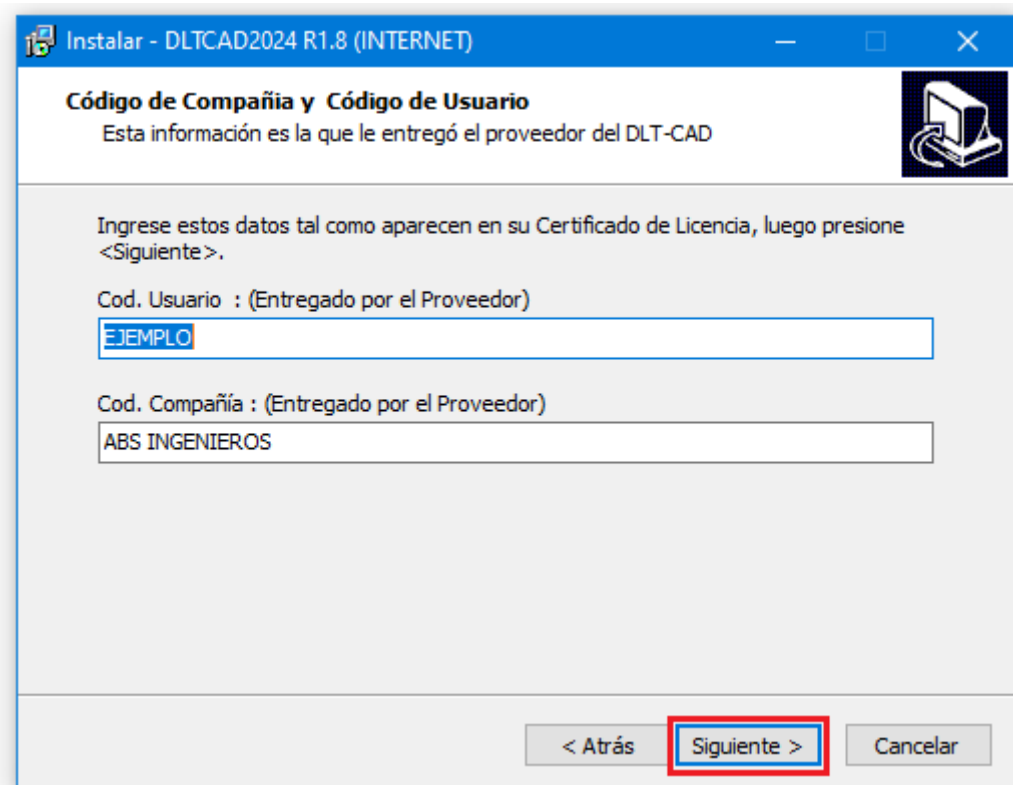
Instalar - DLTCAD2024 R1.8 (INTERNET)

Código de Compañia y Código de Usuario
Esta información es la que le entregó el proveedor del DLT-CAD

Ingrese estos datos tal como aparecen en su Certificado de Licencia, luego presione <Siguiente>.

Cod. Usuario : (Entregado por el Proveedor)
EJEMPLO

Cod. Compañía : (Entregado por el Proveedor)
ABS INGENIEROS

< Atrás
Siguiente >
Cancelar